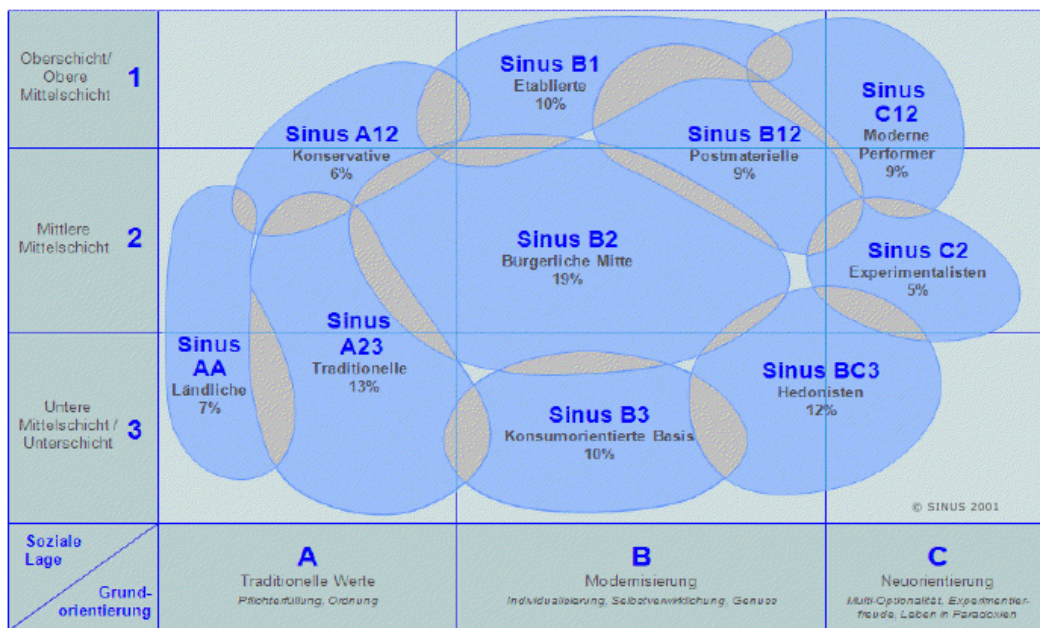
Oberschicht/ Obere Mittelschicht 1

Mittlere Mittelschicht 2

Untere Mittelschicht / Unterschicht 3

Sinus B1
Etablierte
10%

Sinus C12
Moderne Performer
9%

Sinus A12
Konservative
6%

Sinus B12
Postmaterielle
9%

Sinus B2
Bürgerliche Mitte
19%

Sinus C2
Experimentalisten
5%

Sinus AA
Ländliche
7%

Sinus A23
Traditionelle
13%

Sinus BC3
Hedonisten
12%

Sinus B3
Konsumorientierte Basis
10%

© SINUS 2001

Soziale Lage

Grundorientierung

A
Traditionelle Werte
Pflichterfüllung, Ordnung

B
Modernisierung
Individualisierung, Selbstverwirklichung, Genuss

C
Neuorientierung
Multi-Optionalität, Experimentierfreude, Leben in Paradoxien